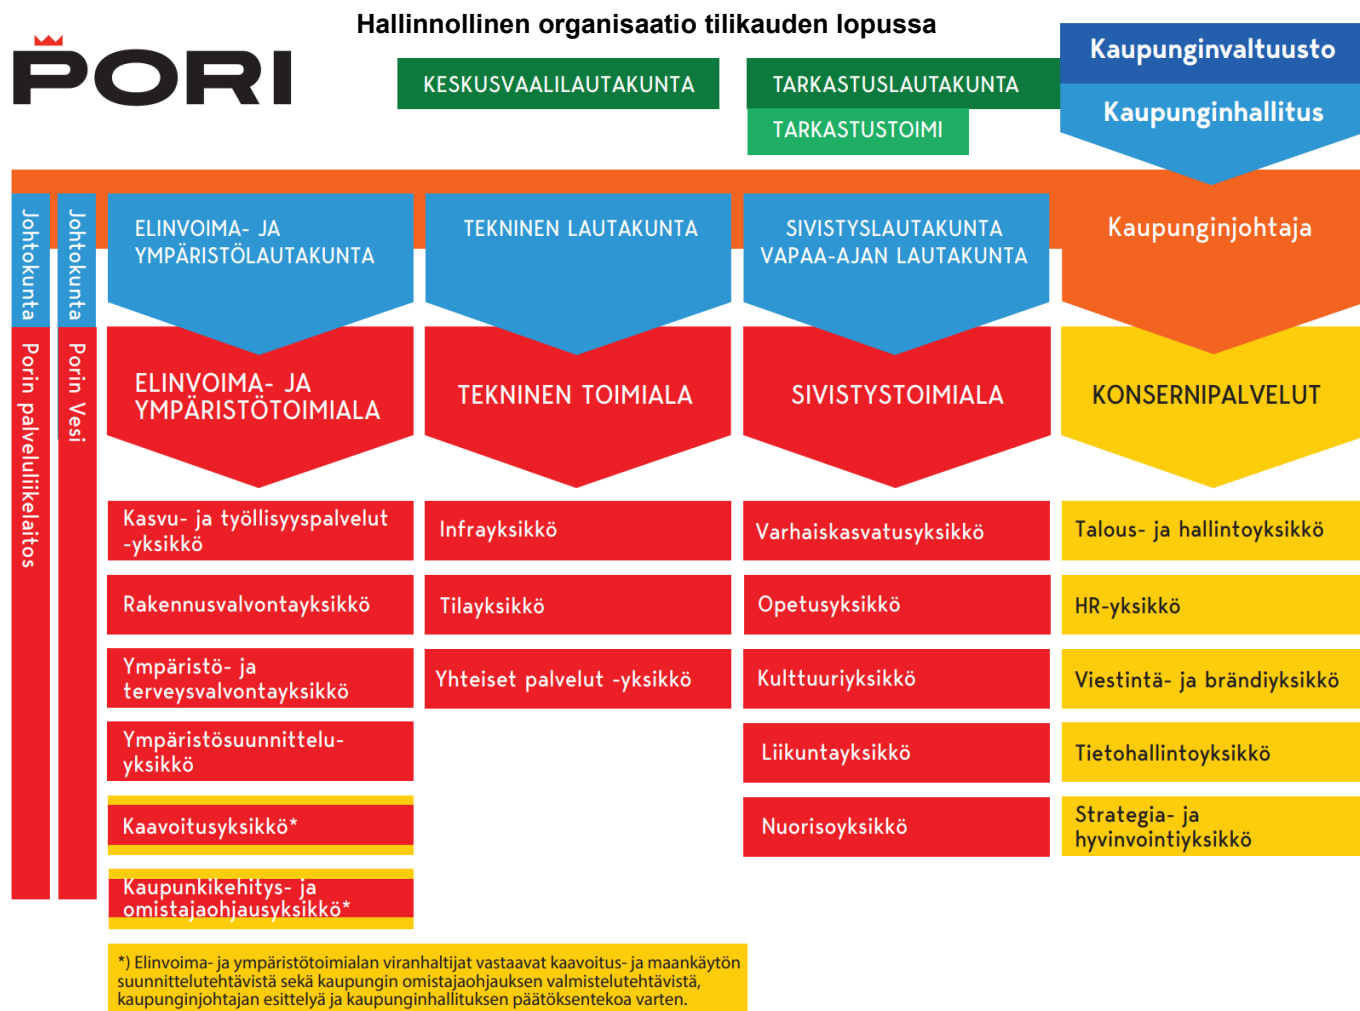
PORI

Hallinnollinen organisaatio tilikauden lopussa

KESKUSVAALILAUTAKUNTA

TARKASTUSLAUTAKUNTA

TARKASTUSTOIMI

Kaupunginvaltuusto

Kaupunginhallitus

Johtokunta

Porin palveluliikelaitos

Johtokunta

Porin Vesi

ELINVOIMA- JA YMPÄRISTÖLAUTAKUNTA

TEKNINEN LAUTAKUNTA

SIVISTYSLAUTAKUNTA VAPAA-AJAN LAUTAKUNTA

Kaupunginjohtaja

ELINVOIMA- JA YMPÄRISTÖTOIMIALA

TEKNINEN TOIMIALA

SIVISTYSTOIMIALA

KONSERNIPALVELUT

Kasvu- ja työllisyyspalvelut -yksikkö

Rakennusvalvontayksikkö

Ympäristö- ja terveysvalvontayksikkö

Ympäristösuunnitteluyksikkö

Kaavoitusyksikkö*

Kaupunkikehitys- ja omistajaohjausyksikkö*

Infrayksikkö

Tilayksikkö

Yhteiset palvelut -yksikkö

Varhaiskasvatusyksikkö

Opetusyksikkö

Kulttuuriyksikkö

Liikuntayksikkö

Nuorisoyksikkö

Talous- ja hallintoyksikkö

HR-yksikkö

Viestintä- ja brändiyksikkö

Tietohallintoyksikkö

Strategia- ja hyvinvointiyksikkö

*) Elinvoima- ja ympäristötoimialan viranhaltijat vastaavat kaavoitus- ja maankäytön suunnittelutehtävistä sekä kaupungin omistajaohjauksen valmistelutehtävistä, kaupunginjohtajan esittelyä ja kaupunginhallituksen päätöksentekoa varten.